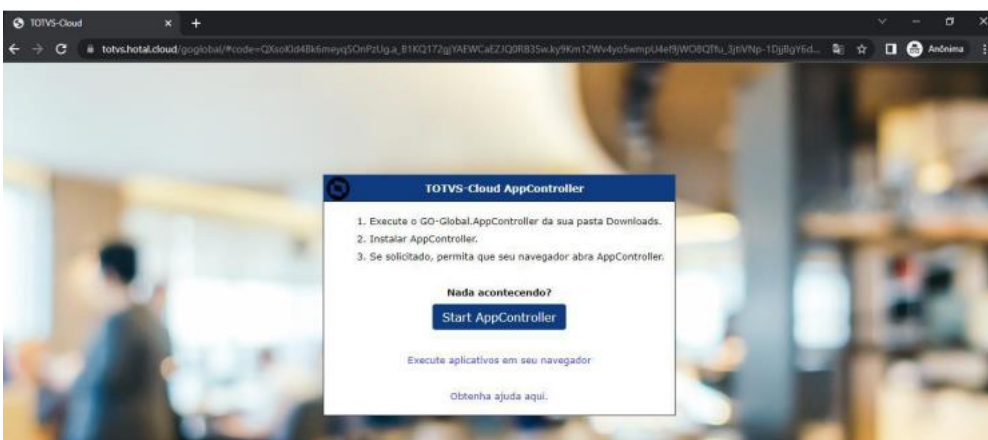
TOTVS-Cloud

totvs.hotal.cloud/goglobal/#code=QXsoKld4Bk6meyq5OnPzUg.a_B1KQ172gjYAEWCaEZJQ0RB3Sw.ky9Km12Wv4yo5wmpU4ef9jWO8QTfu_3jtVNp-1DjBgY6d...

Anônima

TOTVS-Cloud AppController

1. Execute o GO-Global.AppController da sua pasta Downloads.
2. Instalar AppController.
3. Se solicitado, permita que seu navegador abra AppController.

Nada acontecendo?

Start AppController

Execute aplicativos em seu navegador

Obtenha ajuda aqui.